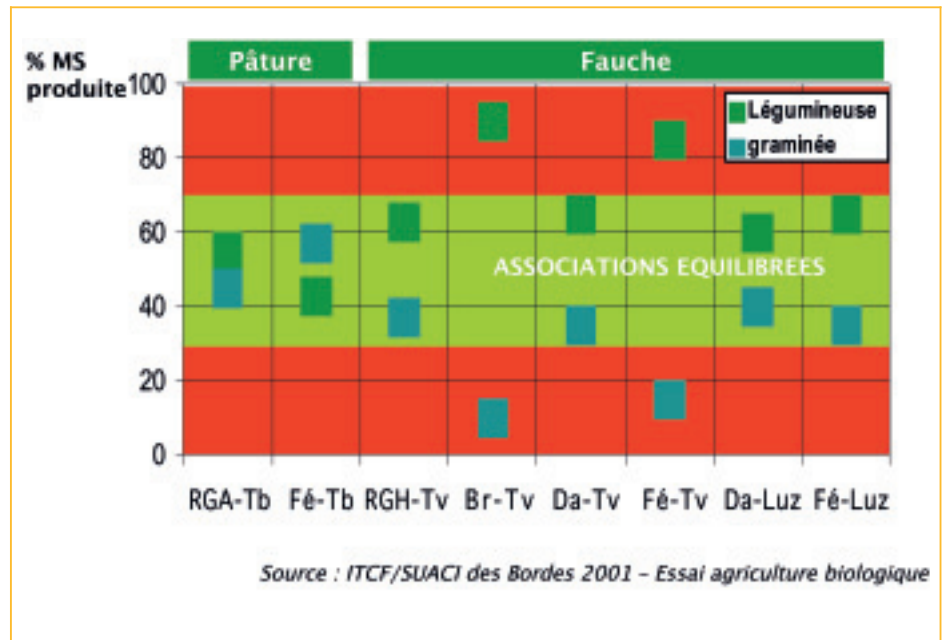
% MS produite

Pâture

Fauche

Légumineuse

graminée

100
80
60
40
20
0

ASSOCIATIONS EQUILIBREES

RGA-Tb
Fé-Tb
RGH-Tv
Br-Tv
Da-Tv
Fé-Tv
Da-Luz
Fé-Luz

Source : ITCF/SUACI des Bordes 2001 – Essai agriculture biologique